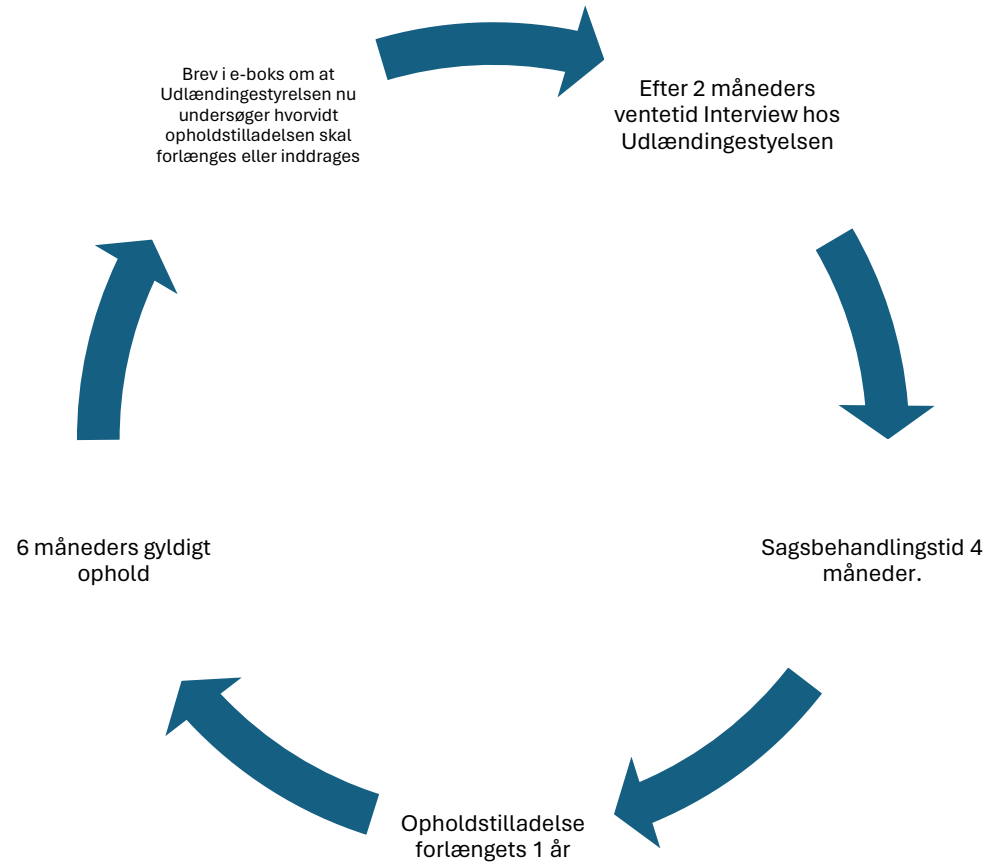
Brev i e-boks om at Udlændingestyrelsen nu undersøger hvorvidt opholdstilladelsen skal forlænges eller inddrages

Efter 2 måneders ventetid Interview hos Udlændingestyelsen

Sagsbehandlingstid 4 måneder.

Opholdstilladelse forlængets 1 år

6 måneders gyldigt ophold